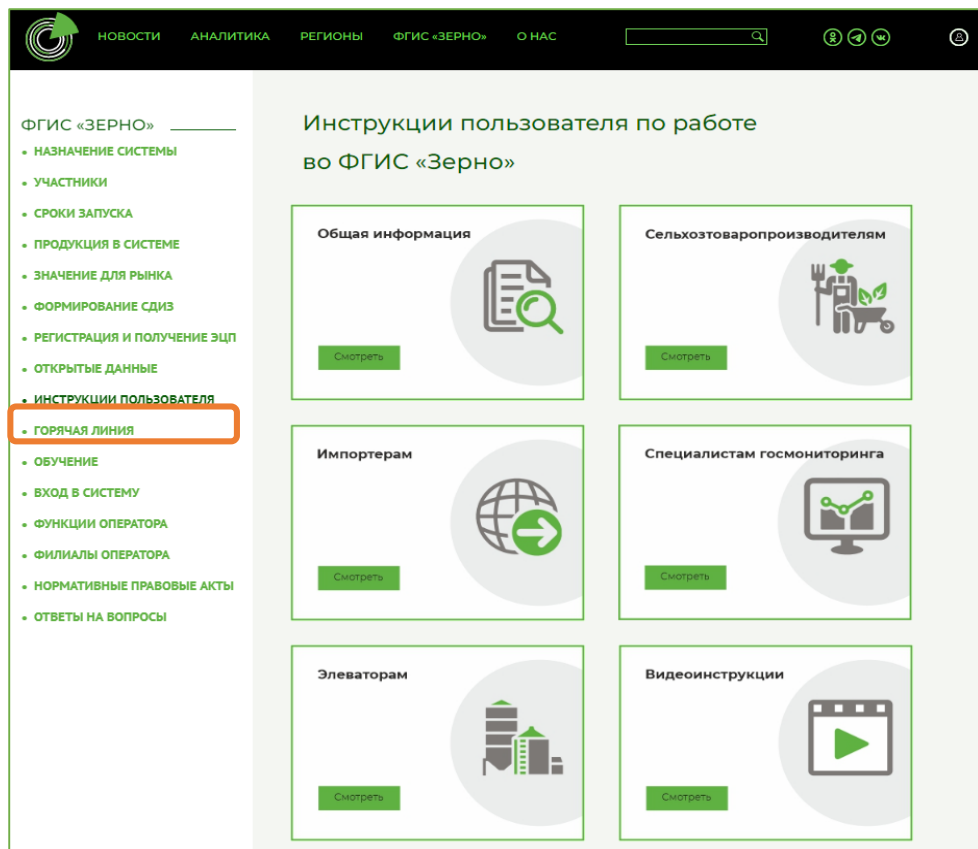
НОВОСТИ АНАЛИТИКА РЕГИОНЫ ФГИС «ЗЕРНО» О НАС

ФГИС «ЗЕРНО»
• НАЗНАЧЕНИЕ СИСТЕМЫ
• УЧАСТНИКИ
• СРОКИ ЗАПУСКА
• ПРОДУКЦИЯ В СИСТЕМЕ
• ЗНАЧЕНИЕ ДЛЯ РЫНКА
• ФОРМИРОВАНИЕ СДИЗ
• РЕГИСТРАЦИЯ И ПОЛУЧЕНИЕ ЭЦП
• ОТКРЫТЫЕ ДАННЫЕ
• ИНСТРУКЦИИ ПОЛЬЗОВАТЕЛЯ
• ГОРЯЧАЯ ЛИНИЯ
• ОБУЧЕНИЕ
• ВХОД В СИСТЕМУ
• ФУНКЦИИ ОПЕРАТОРА
• ФИЛИАЛЫ ОПЕРАТОРА
• НОРМАТИВНЫЕ ПРАВОВЫЕ АКТЫ
• ОТВЕТЫ НА ВОПРОСЫ

Инструкции пользователя по работе во ФГИС «Зерно»

Общая информация
Смотреть

Сельхозтоваропроизводителям
Смотреть

Импортерам
Смотреть

Специалистам госмониторинга
Смотреть

Элеваторам
Смотреть

Видеоинструкции
Смотреть